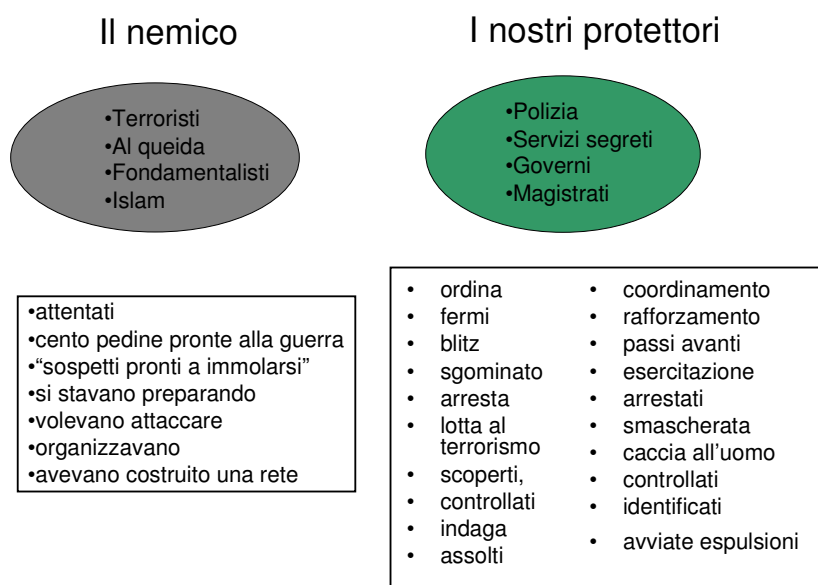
Il nemico

•Terroristi
•Al queida
•Fondamentalisti
•Islam

•attentati
•cento pedine pronte alla guerra
•“sospetti pronti a immolarsi”
•si stavano preparando
•volevano attaccare
•organizzavano
•avevano costruito una rete

I nostri protettori

•Polizia
•Servizi segreti
•Governi
•Magistrati

• ordina
• fermi
• blitz
• sgominato
• arresta
• lotta al terrorismo
• scoperti,
• controllati
• indaga
• assolti

• coordinamento
• rafforzamento
• passi avanti
• esercitazione
• arrestati
• smascherata
• caccia all’uomo
• controllati
• identificati
• avviate espulsioni